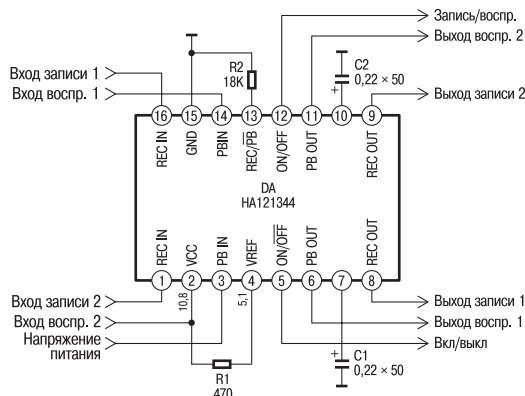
Запись/воспр.
Выход воспр. 2
C2
0,22 × 50
R2
18K
Вход записи 1
Вход воспр. 1
Выход записи 2
16 15 14 13 12 11 10 9
REC IN
GND
PBIN
REC/$\overline{PB}$
ON/OFF
PB OUT
REC OUT
DA
HA121344
REC IN
VCC
PB IN
VREF
ON/$\overline{OFF}$
PB OUT
REC OUT
1 2 3 4 5 6 7 8
10,8
5,1
Вход записи 2
Вход воспр. 2
Напряжение питания
Выход записи 1
Выход воспр. 1
Вкл/выкл
C1
0,22 × 50
R1
470